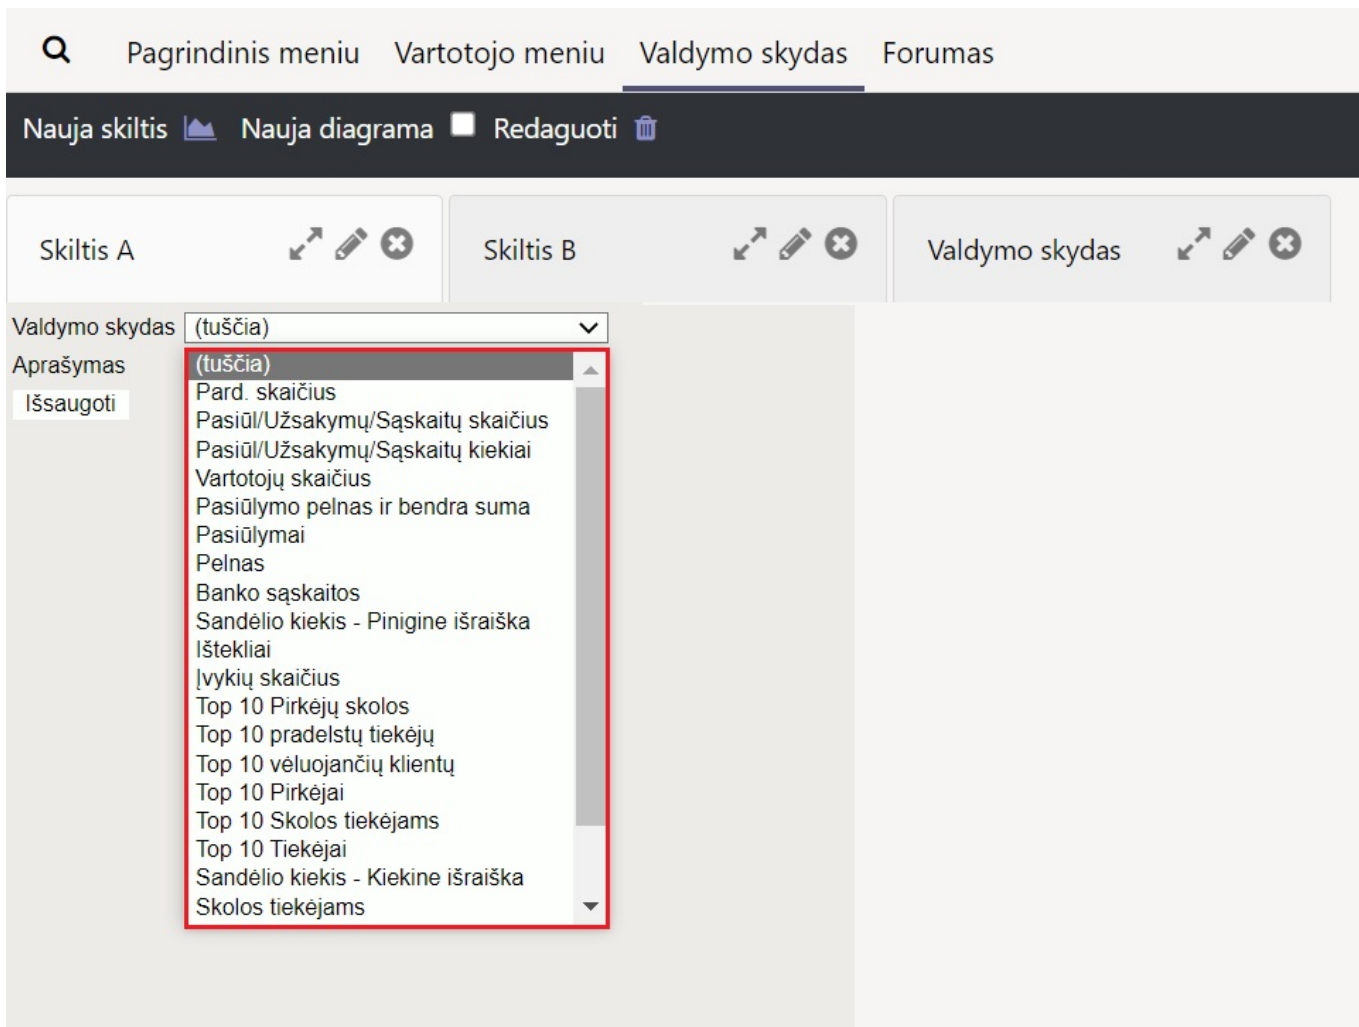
Pagrindinis meniu Vartotojo meniu Valdymo skydas Forumas

Nauja skiltis Nauja diagrama Redaguoti

Skiltis A

Skiltis B

Valdymo skydas

Valdymo skydas (tuščia)

Aprašymas

Išsaugoti

(tuščia)
Pard. skaičius
Pasiūl/Užsakymų/Sąskaitų skaičius
Pasiūl/Užsakymų/Sąskaitų kiekiai
Vartotojų skaičius
Pasiūlymo pelnas ir bendra suma
Pasiūlymai
Pelnas
Banko sąskaitos
Sandėlio kiekis - Pinigine išraiška
Ištekliai
Įvykių skaičius
Top 10 Pirkėjų skolos
Top 10 pradelstų tiekėjų
Top 10 vėluojančių klientų
Top 10 Pirkėjai
Top 10 Skolos tiekėjams
Top 10 Tiekėjai
Sandėlio kiekis - Kiekine išraiška
Skolos tiekėjams